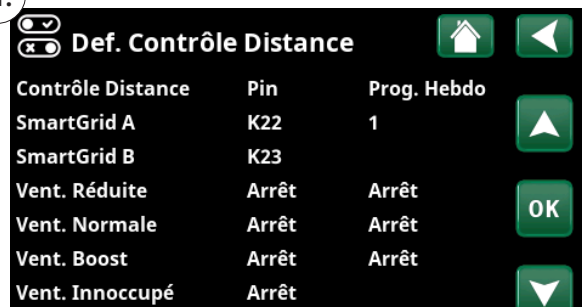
Def. Contrôle Distance

| Contrôle Distance | Pin | Prog. Hebdo |
|---|---|---|
| SmartGrid A | K22 | 1 |
| SmartGrid B | K23 | |
| Vent. Réduite | Arrêt | Arrêt |
| Vent. Normale | Arrêt | Arrêt |
| Vent. Boost | Arrêt | Arrêt |
| Vent. Innoccupé | Arrêt | |

OK